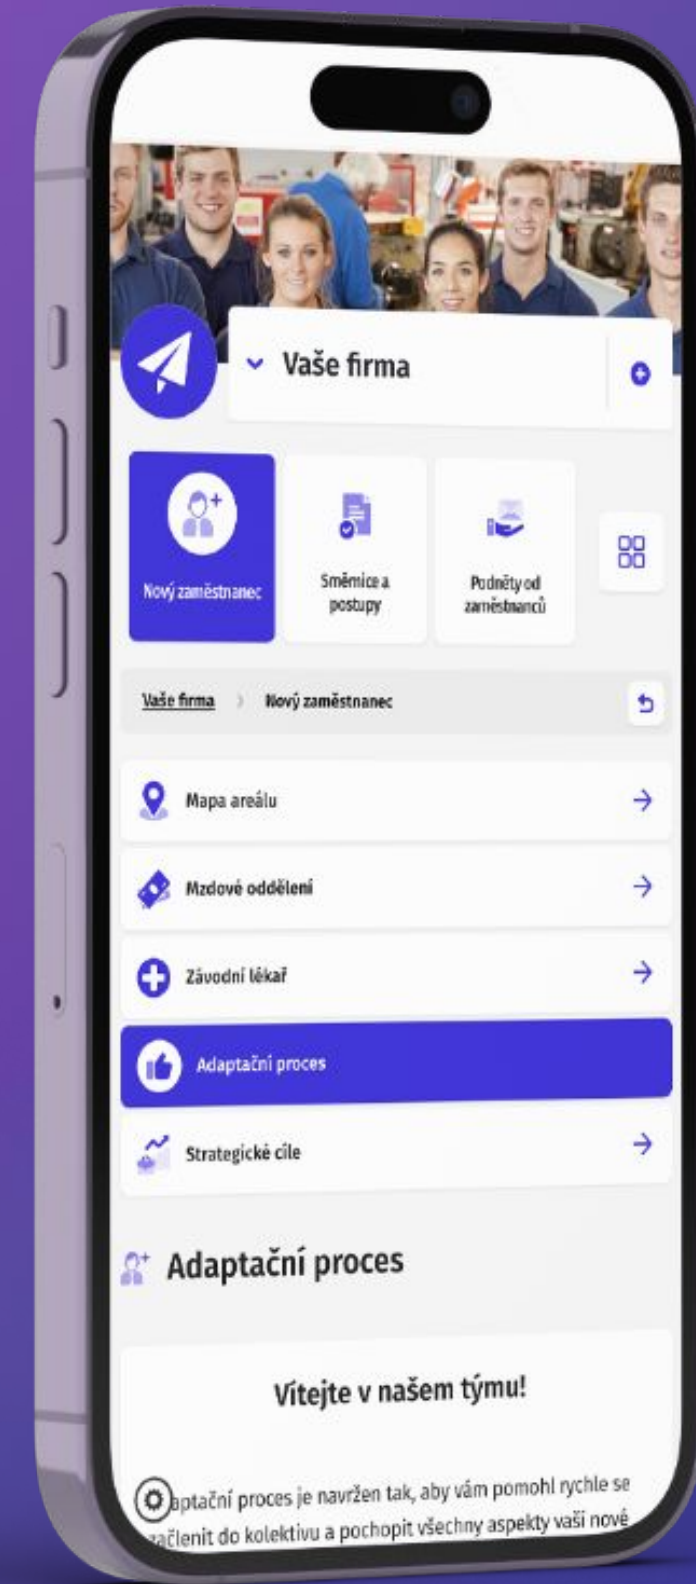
Vaše firma

Nový zaměstnanec

Směrnice a postupy

Podněty od zaměstnanců

Vaše firma › Nový zaměstnanec

Mapa areálu

Mzdové oddělení

Závodní lékař

Adaptační proces

Strategické cíle

Adaptační proces

Vítejte v našem týmu!

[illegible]aptační proces je navržen tak, aby vám pomohl rychle se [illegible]ačlenit do kolektivu a pochopit všechny aspekty vaší nové